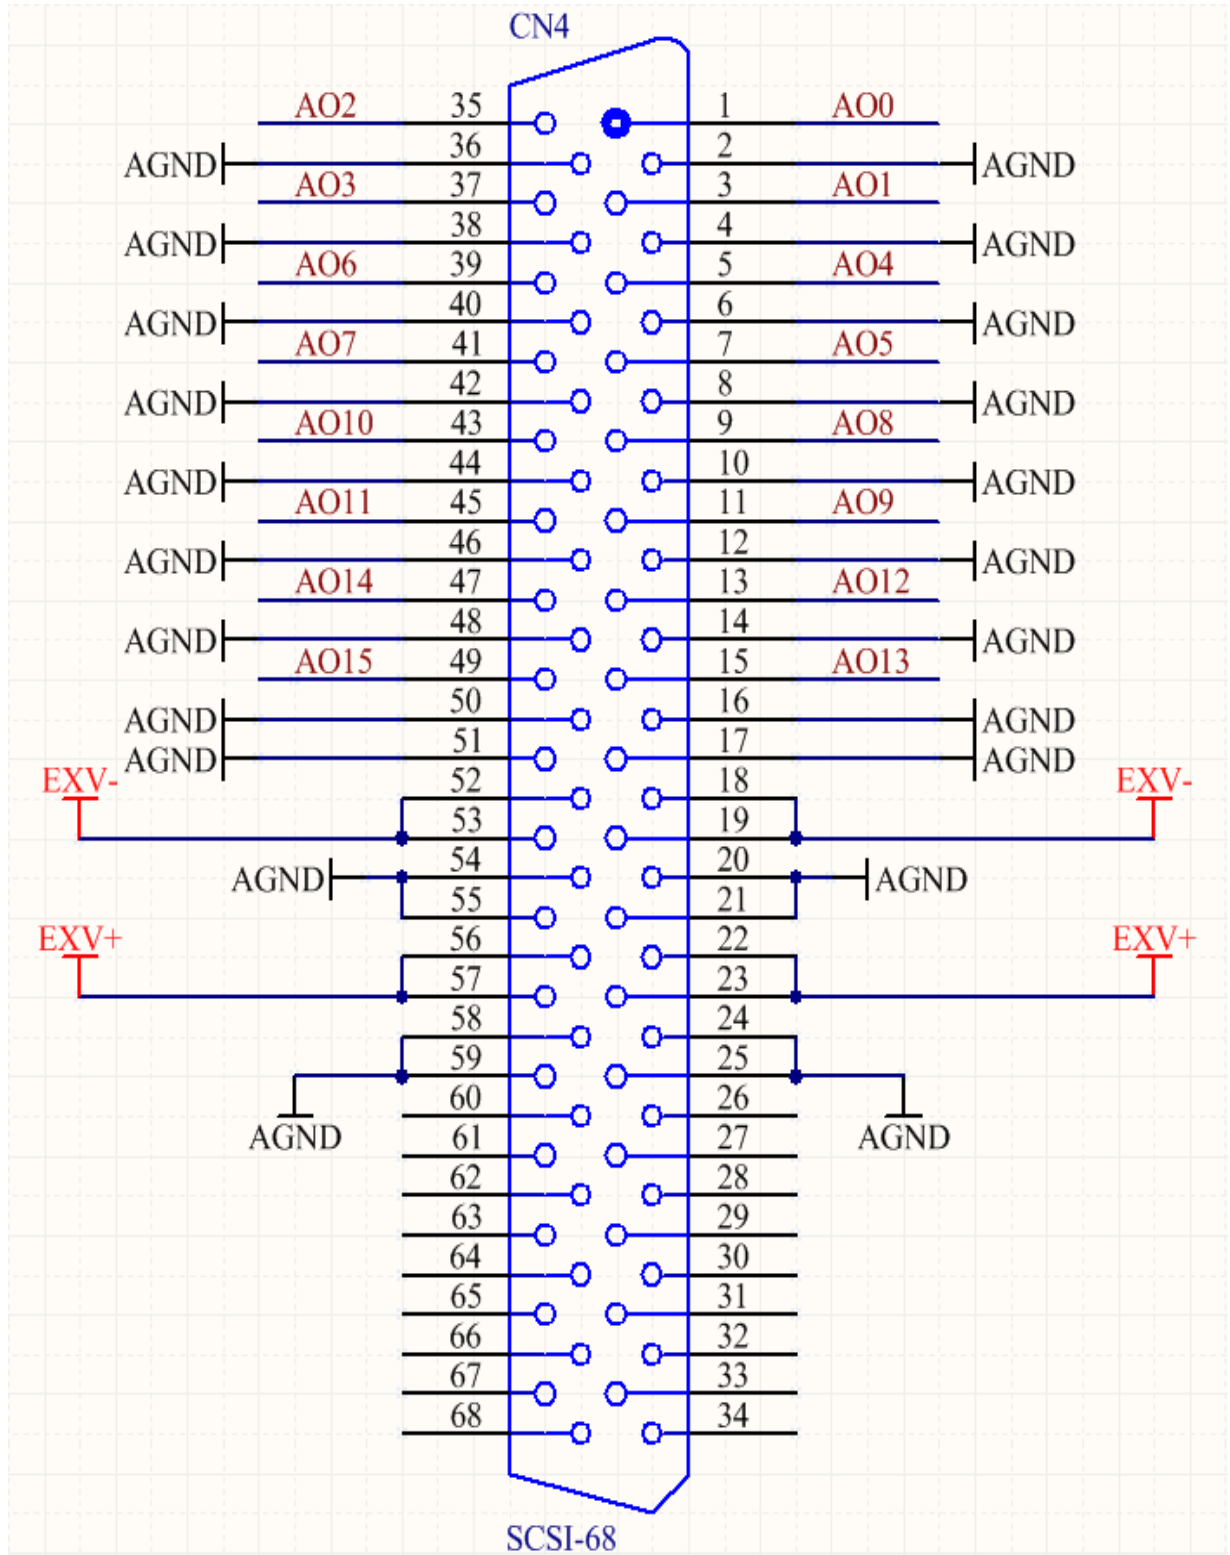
CN4

AO2 35
36
AGND
AO3 37
38
AGND
AO6 39
40
AGND
AO7 41
42
AGND
AO10 43
44
AGND
AO11 45
46
AGND
AO14 47
48
AGND
AO15 49
50
AGND
51
AGND
52
EXV-
53
54
AGND
55
56
EXV+
57
58
59
AGND
60
61
62
63
64
65
66
67
68

1 AO0
2 AGND
3 AO1
4 AGND
5 AO4
6 AGND
7 AO5
8 AGND
9 AO8
10 AGND
11 AO9
12 AGND
13 AO12
14 AGND
15 AO13
16 AGND
17 AGND
18
19 EXV-
20 AGND
21
22
23 EXV+
24
25
26 AGND
27
28
29
30
31
32
33
34

SCSI-68